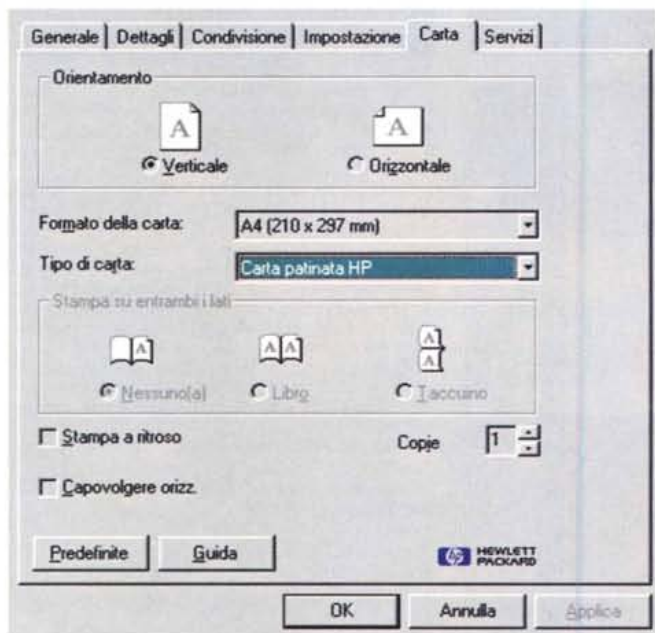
Generale | Dettagli | Condivisione | Impostazione | Carta | Servizi

Orientamento

A

Verticale

A

Orizzontale

Formato della carta: A4 (210 x 297 mm)

Tipo di carta: Carta patinata HP

Stampa su entrambi i lati

A

Nessuno(a)

A A

Libro

A
A

Taccuino

Stampa a ritroso

Copie 1

Capovolgere orizz.

Predefinite

Guida

HEWLETT PACKARD

OK

Annulla

Applica